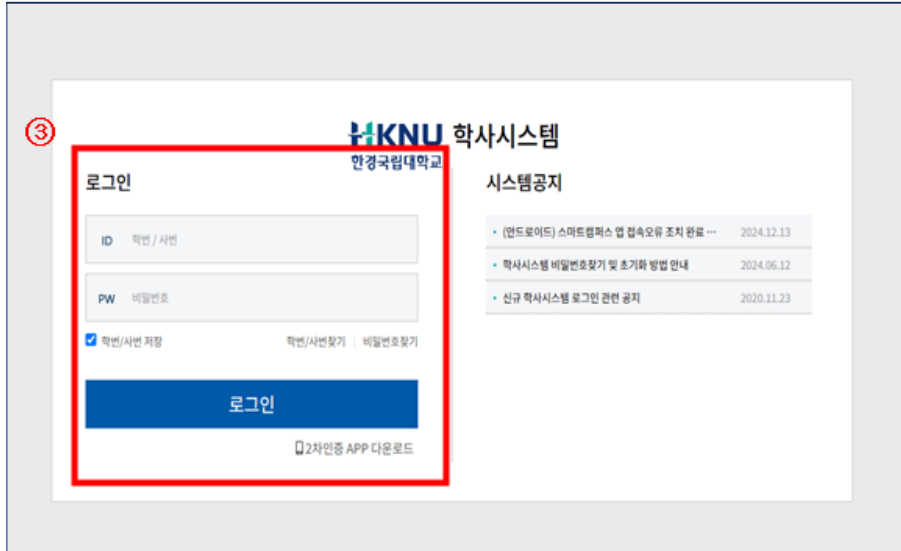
③

HKNU 학사시스템
한경국립대학교

로그인

ID 학번 / 사번

PW 비밀번호

학번/사번 저장

학번/사번찾기 | 비밀번호찾기

로그인

2차인증 APP 다운로드

시스템공지

- (안드로이드) 스마트캠퍼스 앱 접속오류 조치 완료 ··· 2024.12.13
- 학사시스템 비밀번호찾기 및 초기화 방법 안내 2024.06.12
- 신규 학사시스템 로그인 관련 공지 2020.11.23